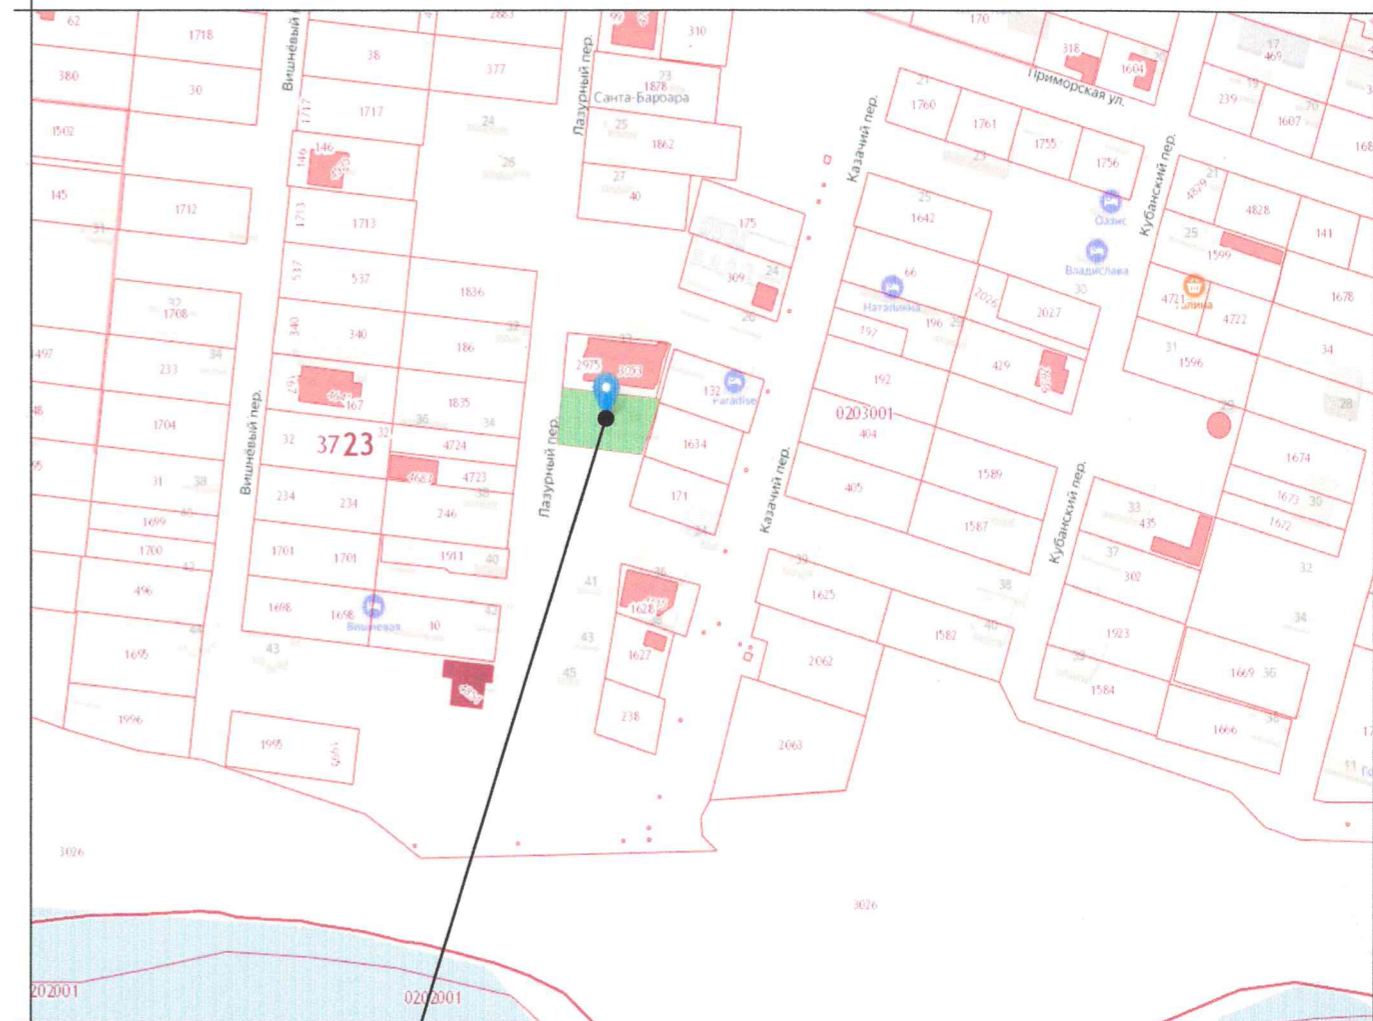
62
1718
Вишнёвый пер.
38
377
Лазурный пер.
310
170
318
1604
Приморская ул.
17
469
380
30
1717
24
1878
23
Санта-Барбара
21
1760
Казачий пер.
19
239
1607
168
1502
146
146
26
25
1862
1761
1755
1756
Кубанский пер.
145
1712
1713
1713
27
40
175
1642
Оазис
21
4828
141
25
1599
537
537
1836
309
24
66
Натальина
Владислава
4721
Галина
4722
1678
1708
340
340
186
20
197
196
2026
2027
31
1596
34
497
233
34
2975
3063
132
Paradise
192
429
28
167
1835
0203001
404
1704
32
3723
32
36
4724
34
1634
1589
Кубанский пер.
1674
31
38
234
234
4723
246
171
405
1587
33
435
1673
30
1672
1699
Лазурный пер.
Казачий пер.
1700
1701
1701
1911
40
37
302
32
496
1698
1698
Вишнёвая
10
42
41
1628
1625
38
1582
40
34
43
43
1627
1923
1695
45
2062
1669
36
1584
1996
1995
238
2063
1666
3026
3026
202001
0202001